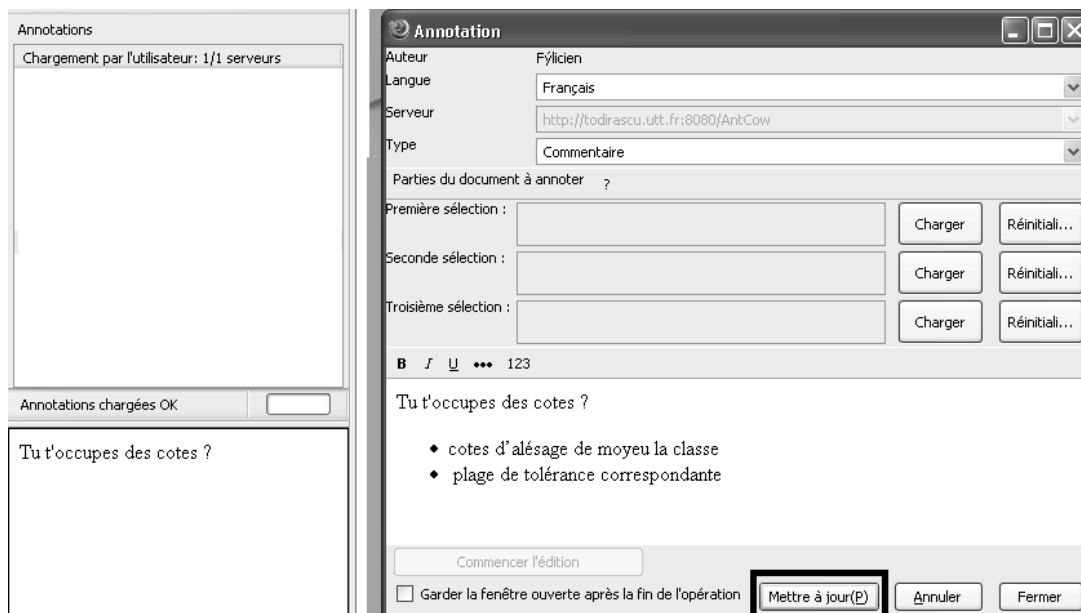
Annotations

Chargement par l'utilisateur: 1/1 serveurs

Annotations chargées OK

Tu t'occupes des cotes ?

Annotation

Auteur Fýlicien

Langue Français

Serveur http://todirascu.utt.fr:8080/AntCow

Type Commentaire

Parties du document à annoter ?

Première sélection : Charger Réinitiali...

Seconde sélection : Charger Réinitiali...

Troisième sélection : Charger Réinitiali...

B I U ••• 123

Tu t'occupes des cotes ?

- cotes d'alésage de moyeu la classe
- plage de tolérance correspondante

Commencer l'édition

Garder la fenêtre ouverte après la fin de l'opération

Mettre à jour(P) Annuler Fermer